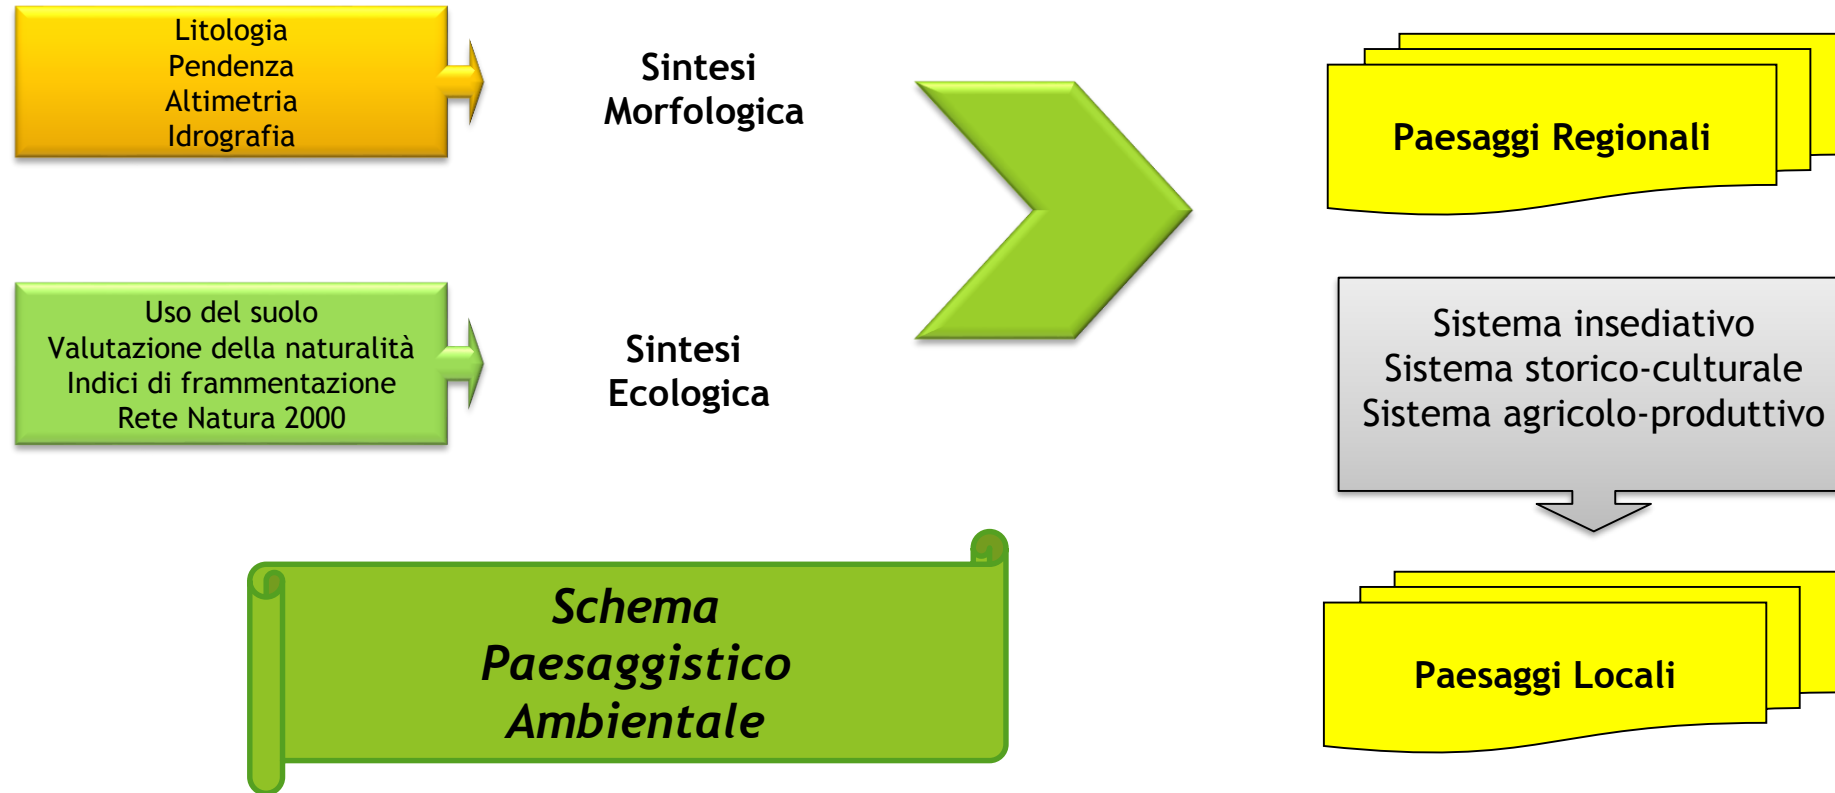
Litologia
Pendenza
Altimetria
Idrografia

Sintesi Morfologica

Uso del suolo
Valutazione della naturalità
Indici di frammentazione
Rete Natura 2000

Sintesi Ecologica

Schema Paesaggistico Ambientale

Paesaggi Regionali

Sistema insediativo
Sistema storico-culturale
Sistema agricolo-produttivo

Paesaggi Locali